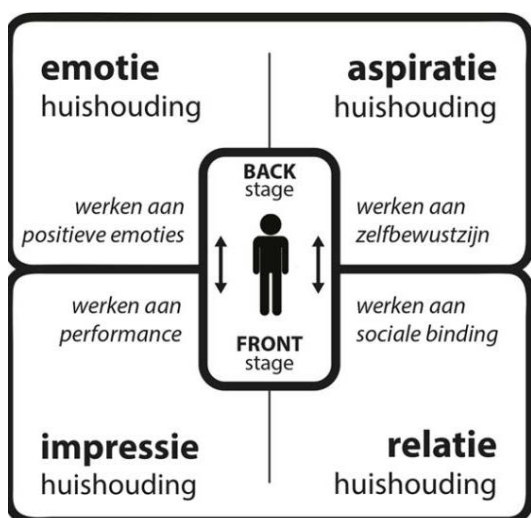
emotie
huishouding

aspiratie
huishouding

werken aan
positieve emoties

BACK
stage

werken aan
zelfbewustzijn

werken aan
performance

FRONT
stage

werken aan
sociale binding

impressie
huishouding

relatie
huishouding